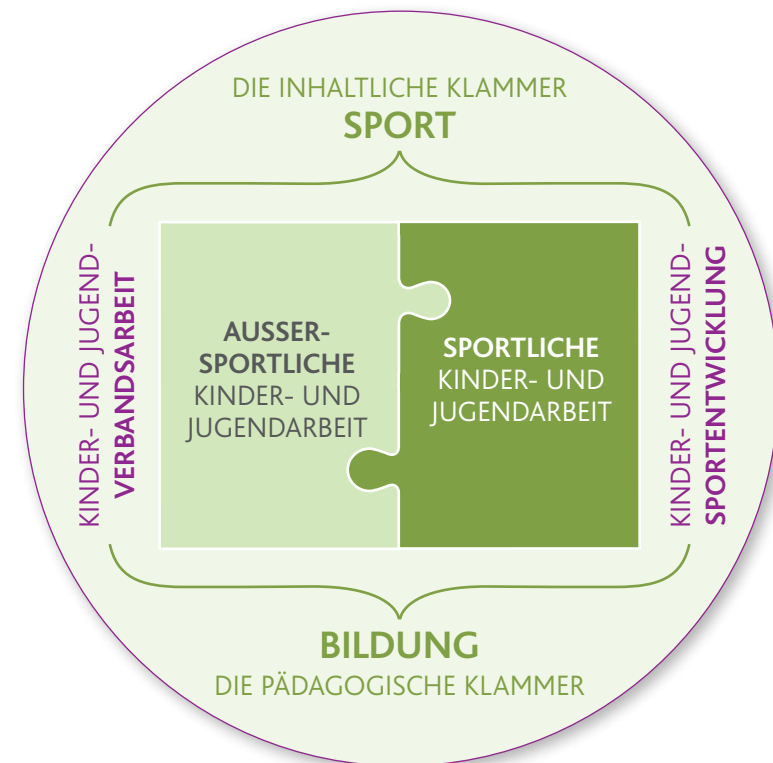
DIE INHALTLICHE KLAMMER
SPORT

KINDER- UND JUGEND-
VERBANDSARBEIT

AUSSER-
SPORTLICHE
KINDER- UND
JUGENDARBEIT

SPORTLICHE
KINDER- UND
JUGENDARBEIT

KINDER- UND JUGEND-
SPORTENTWICKLUNG

BILDUNG
DIE PÄDAGOGISCHE KLAMMER